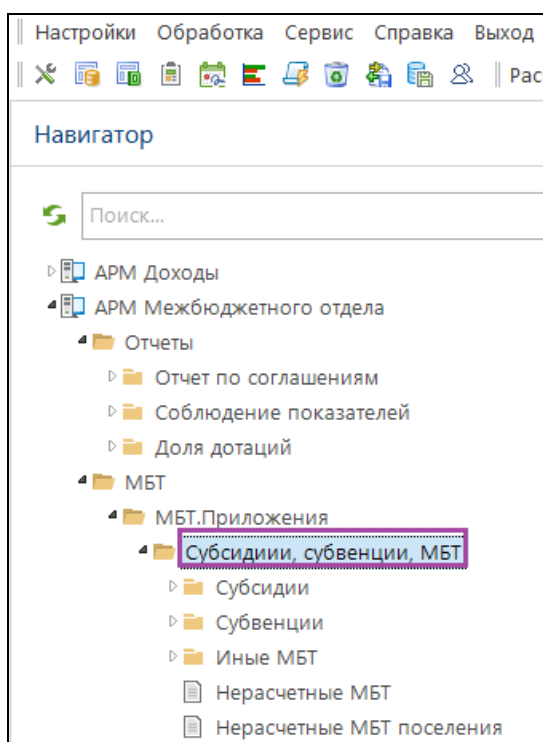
Настройки Обработка Сервис Справка Выход

Рас

Навигатор

Поиск...

АРМ Доходы

АРМ Межбюджетного отдела

Отчеты

Отчет по соглашениям

Соблюдение показателей

Доля дотаций

МБТ

МБТ.Приложения

Субсидии, субвенции, МБТ

Субсидии

Субвенции

Иные МБТ

Нерасчетные МБТ

Нерасчетные МБТ поселения